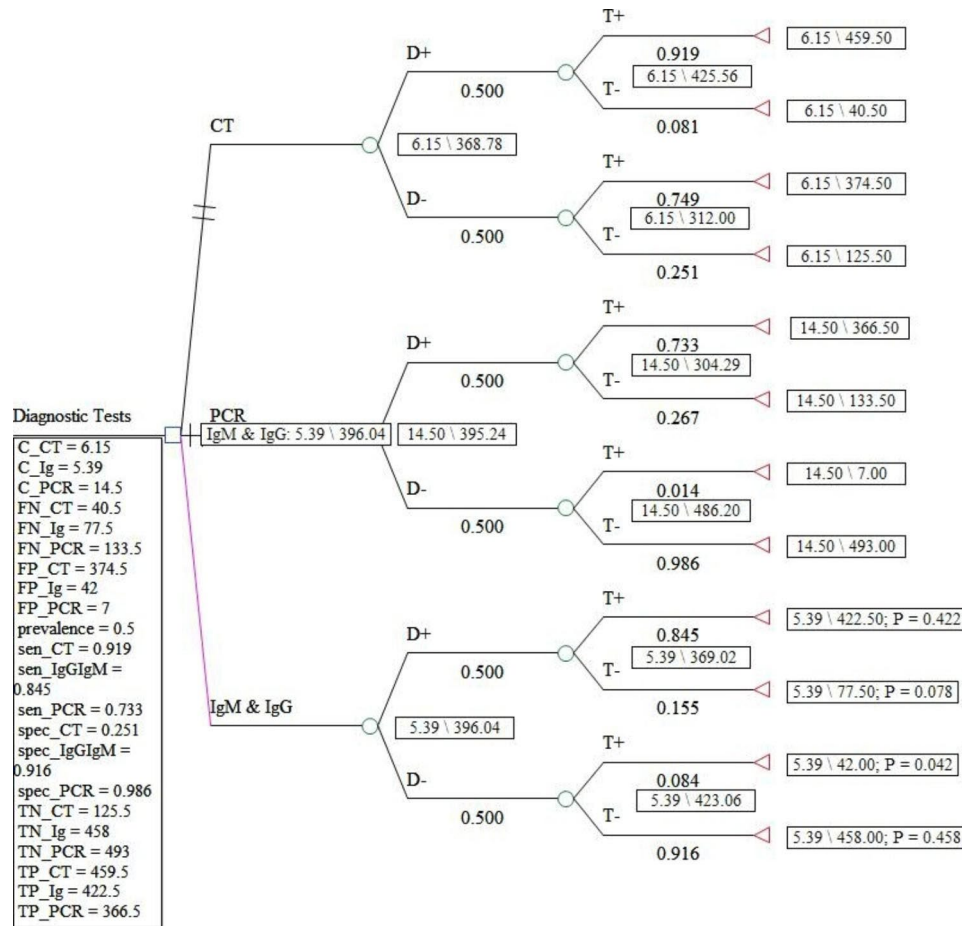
Diagnostic Tests
C_CT = 6.15
C_Ig = 5.39
C_PCR = 14.5
FN_CT = 40.5
FN_Ig = 77.5
FN_PCR = 133.5
FP_CT = 374.5
FP_Ig = 42
FP_PCR = 7
prevalence = 0.5
sen_CT = 0.919
sen_IgGIgM = 0.845
sen_PCR = 0.733
spec_CT = 0.251
spec_IgGIgM = 0.916
spec_PCR = 0.986
TN_CT = 125.5
TN_Ig = 458
TN_PCR = 493
TP_CT = 459.5
TP_Ig = 422.5
TP_PCR = 366.5

IgM & IgG: 5.39 \ 396.04

CT
6.15 \ 368.78
D+
0.500
T+
0.919
6.15 \ 425.56
6.15 \ 459.50
T-
0.081
6.15 \ 40.50
D-
0.500
T+
0.749
6.15 \ 312.00
6.15 \ 374.50
T-
0.251
6.15 \ 125.50

PCR
14.50 \ 395.24
D+
0.500
T+
0.733
14.50 \ 304.29
14.50 \ 366.50
T-
0.267
14.50 \ 133.50
D-
0.500
T+
0.014
14.50 \ 486.20
14.50 \ 7.00
T-
0.986
14.50 \ 493.00

IgM & IgG
5.39 \ 396.04
D+
0.500
T+
0.845
5.39 \ 369.02
5.39 \ 422.50; P = 0.422
T-
0.155
5.39 \ 77.50; P = 0.078
D-
0.500
T+
0.084
5.39 \ 423.06
5.39 \ 42.00; P = 0.042
T-
0.916
5.39 \ 458.00; P = 0.458